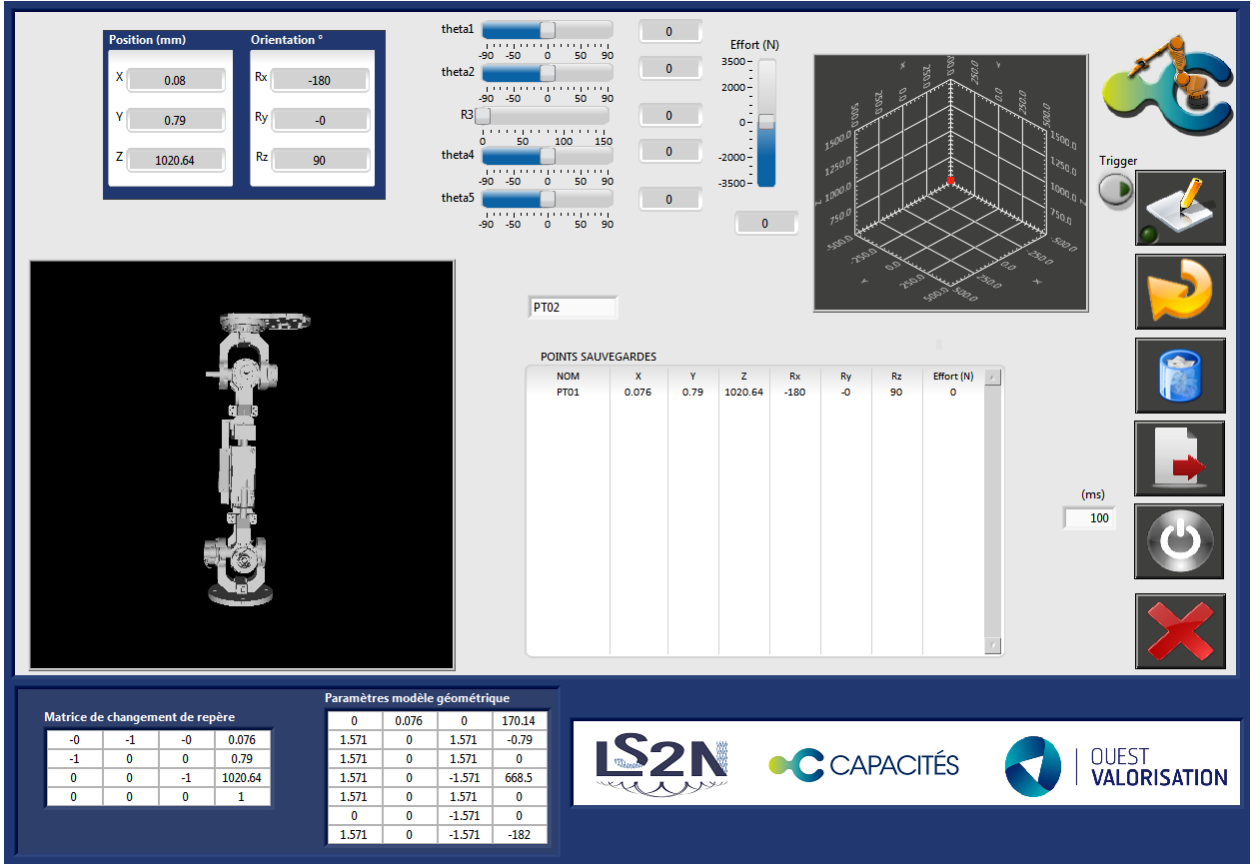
Position (mm)
X 0.08
Y 0.79
Z 1020.64

Orientation °
Rx -180
Ry -0
Rz 90

theta1
-90 -50 0 50 90
0
theta2
-90 -50 0 50 90
0
R3
0 50 100 150
0
theta4
-90 -50 0 50 90
0
theta5
-90 -50 0 50 90
0

Effort (N)
3500
2000
0
-2000
-3500
0

Trigger

PT02

POINTS SAUVEGARDES

| NOM | X | Y | Z | Rx | Ry | Rz | Effort (N) |
|---|---|---|---|---|---|---|---|
| PT01 | 0.076 | 0.79 | 1020.64 | -180 | -0 | 90 | 0 |

(ms)
100

Matrice de changement de repère

| -0 | -1 | -0 | 0.076 |
|---|---|---|---|
| -1 | 0 | 0 | 0.79 |
| 0 | 0 | -1 | 1020.64 |
| 0 | 0 | 0 | 1 |

Paramètres modèle géométrique

| 0 | 0.076 | 0 | 170.14 |
|---|---|---|---|
| 1.571 | 0 | 1.571 | -0.79 |
| 1.571 | 0 | 1.571 | 0 |
| 1.571 | 0 | -1.571 | 668.5 |
| 1.571 | 0 | 1.571 | 0 |
| 0 | 0 | -1.571 | 0 |
| 1.571 | 0 | -1.571 | -182 |

LS2N
CAPACITÉS
OUEST VALORISATION